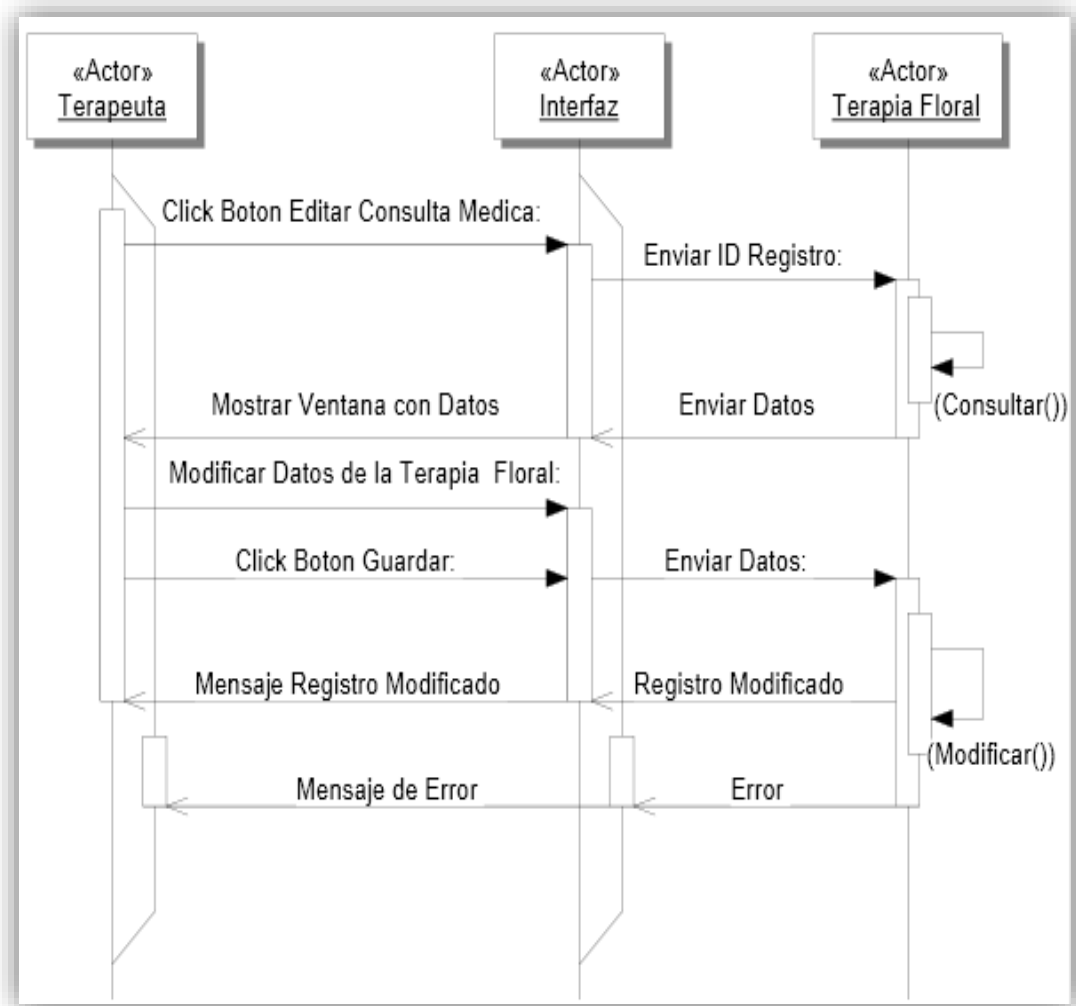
«Actor»
Terapeuta

«Actor»
Interfaz

«Actor»
Terapia Floral

Click Boton Editar Consulta Medica:

Enviar ID Registro:

Mostrar Ventana con Datos

Enviar Datos

(Consultar())

Modificar Datos de la Terapia Floral:

Click Boton Guardar:

Enviar Datos:

Mensaje Registro Modificado

Registro Modificado

(Modificar())

Mensaje de Error

Error